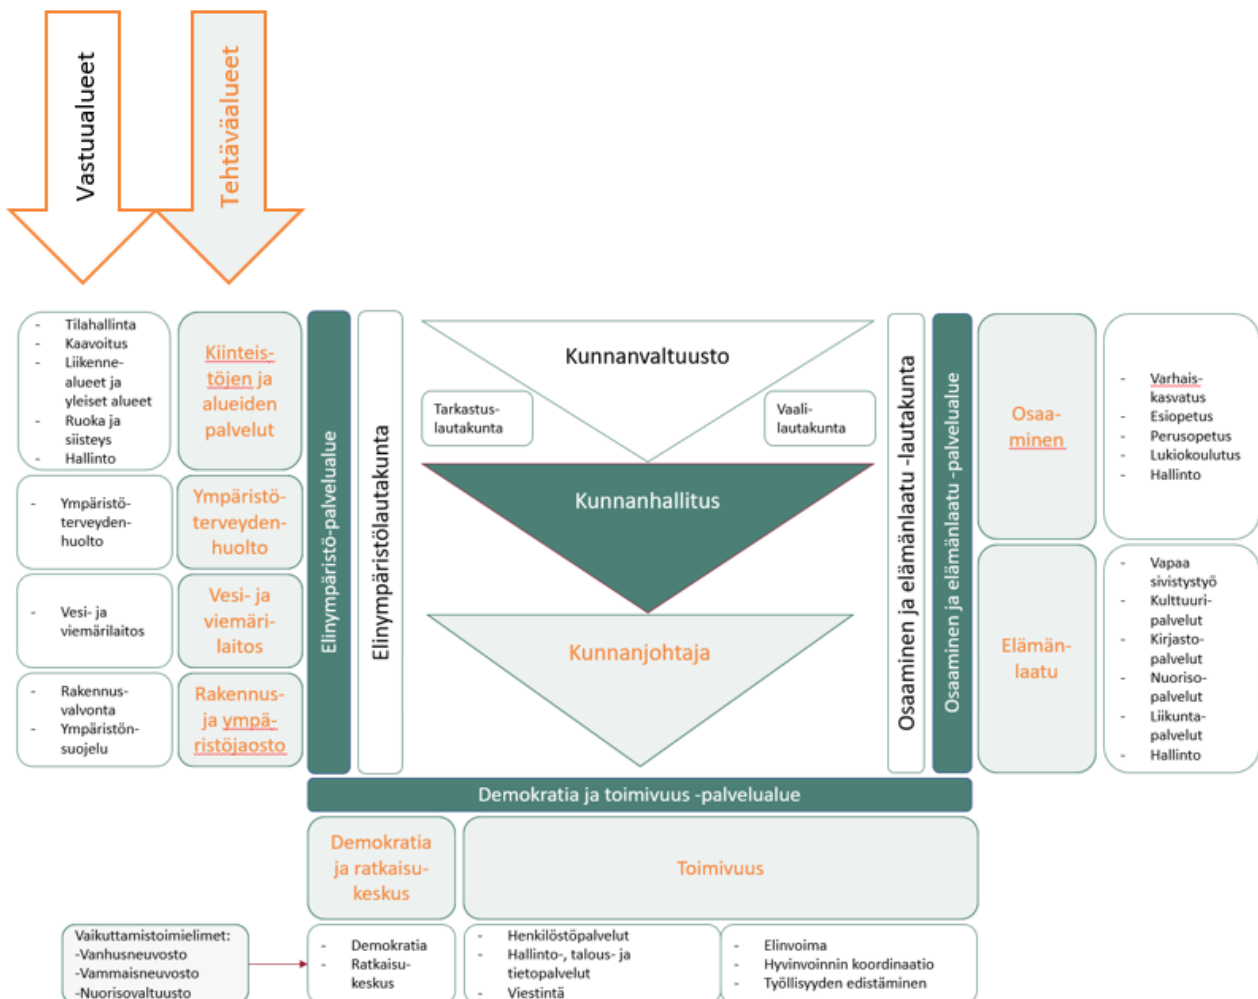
Vastuualueet

Tehtäväalueet

- Tilahallinta
- Kaavoitus
- Liikennealueet ja yleiset alueet
- Ruoka ja siisteys
- Hallinto

Kiinteistöjen ja alueiden palvelut

- Ympäristöterveydenhuolto

Ympäristöterveydenhuolto

- Vesi- ja viemärilaitos

Vesi- ja viemärilaitos

- Rakennusvalvonta
- Ympäristönsuojelu

Rakennus- ja ympäristöjaosto

Elinympäristö-palvelualue

Elinympäristölautakunta

Kunnanvaltuusto

Tarkastuslautakunta

Vaalilautakunta

Kunnanhallitus

Kunnanjohtaja

Osaaminen ja elämänlaatu -lautakunta

Osaaminen ja elämänlaatu -palvelualue

Osaaminen

- Varhaiskasvatus
- Esiopetus
- Perusopetus
- Lukiokoulutus
- Hallinto

Elämänlaatu

- Vapaa sivistystyö
- Kulttuuripalvelut
- Kirjastopalvelut
- Nuorisopalvelut
- Liikuntapalvelut
- Hallinto

Demokratia ja toimivuus -palvelualue

Demokratia ja ratkaisukeskus

Toimivuus

Vaikuttamistoimielimet:
-Vanhusneuvosto
-Vammaisneuvosto
-Nuorisovaltuusto

- Demokratia
- Ratkaisukeskus

- Henkilöstöpalvelut
- Hallinto-, talous- ja tietopalvelut
- Viestintä

- Elinvoima
- Hyvinvoinnin koordinaatio
- Työllisyyden edistäminen